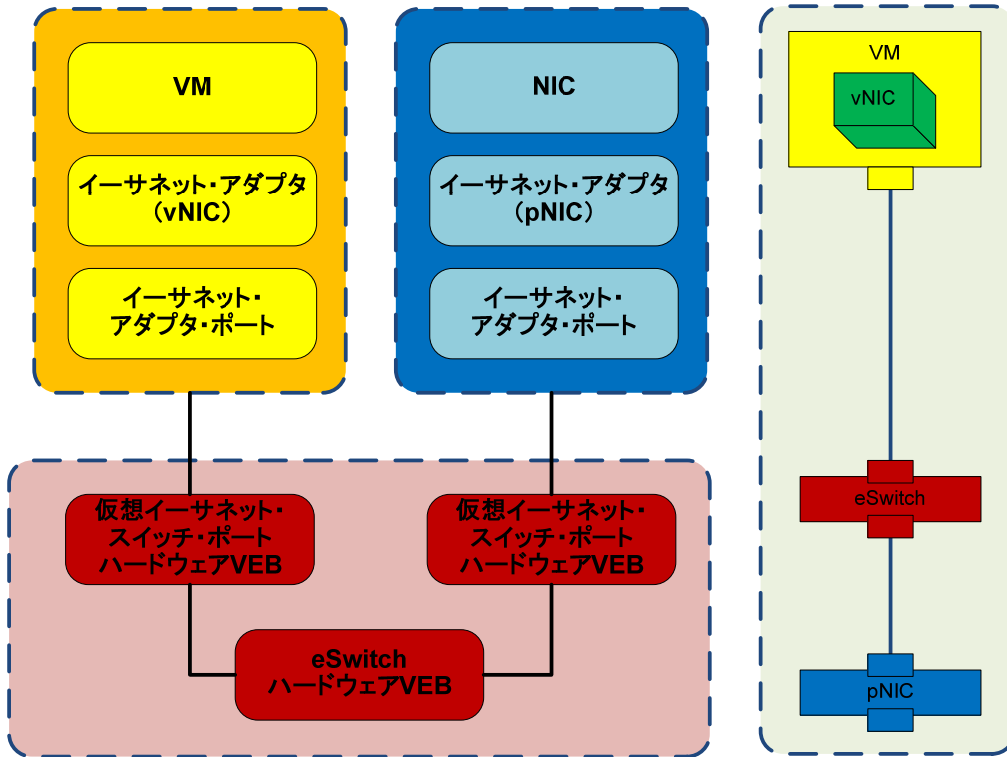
VM

イーサネット・アダプタ（vNIC）

イーサネット・アダプタ・ポート

NIC

イーサネット・アダプタ（pNIC）

イーサネット・アダプタ・ポート

仮想イーサネット・スイッチ・ポート ハードウェアVEB

仮想イーサネット・スイッチ・ポート ハードウェアVEB

eSwitch ハードウェアVEB

VM

vNIC

eSwitch

pNIC